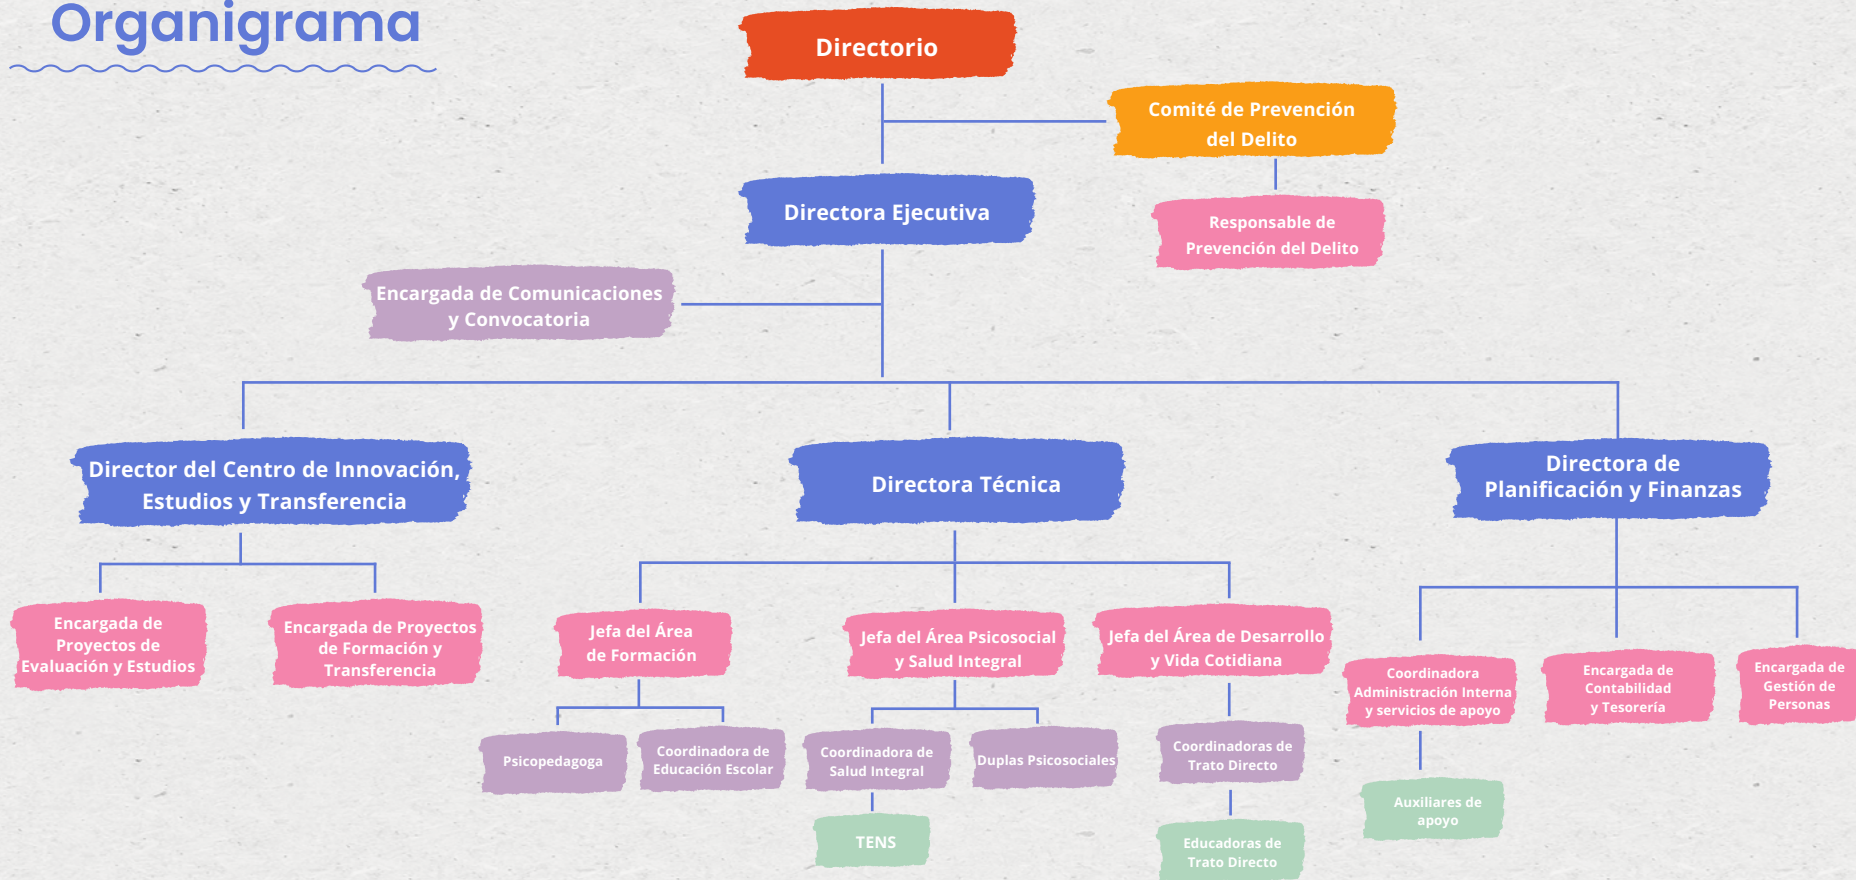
Organigrama

Directorio

Comité de Prevención del Delito

Responsable de Prevención del Delito

Directora Ejecutiva

Encargada de Comunicaciones y Convocatoria

Director del Centro de Innovación, Estudios y Transferencia

Directora Técnica

Directora de Planificación y Finanzas

Encargada de Proyectos de Evaluación y Estudios

Encargada de Proyectos de Formación y Transferencia

Jefa del Área de Formación

Jefa del Área Psicosocial y Salud Integral

Jefa del Área de Desarrollo y Vida Cotidiana

Coordinadora Administración Interna y servicios de apoyo

Encargada de Contabilidad y Tesorería

Encargada de Gestión de Personas

Psicopedagoga

Coordinadora de Educación Escolar

Coordinadora de Salud Integral

Duplas Psicosociales

Coordinadoras de Trato Directo

Auxiliares de apoyo

TENS

Educadoras de Trato Directo